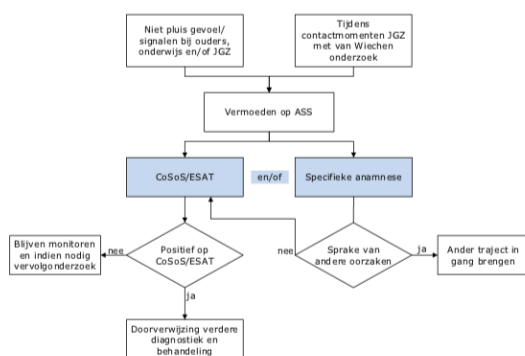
Niet pluis gevoel/ signalen bij ouders, onderwijs en/of JGZ

Tijdens contactmomenten JGZ met van Wiechen onderzoek

Vermoeden op ASS

CoSoS/ESAT

en/of

Specifieke anamnese

Blijven monitoren en indien nodig vervolgonderzoek

nee

Positief op CoSoS/ESAT

ja

Doorverwijzing verdere diagnostiek en behandeling

nee

Sprake van andere oorzaken

ja

Ander traject in gang brengen